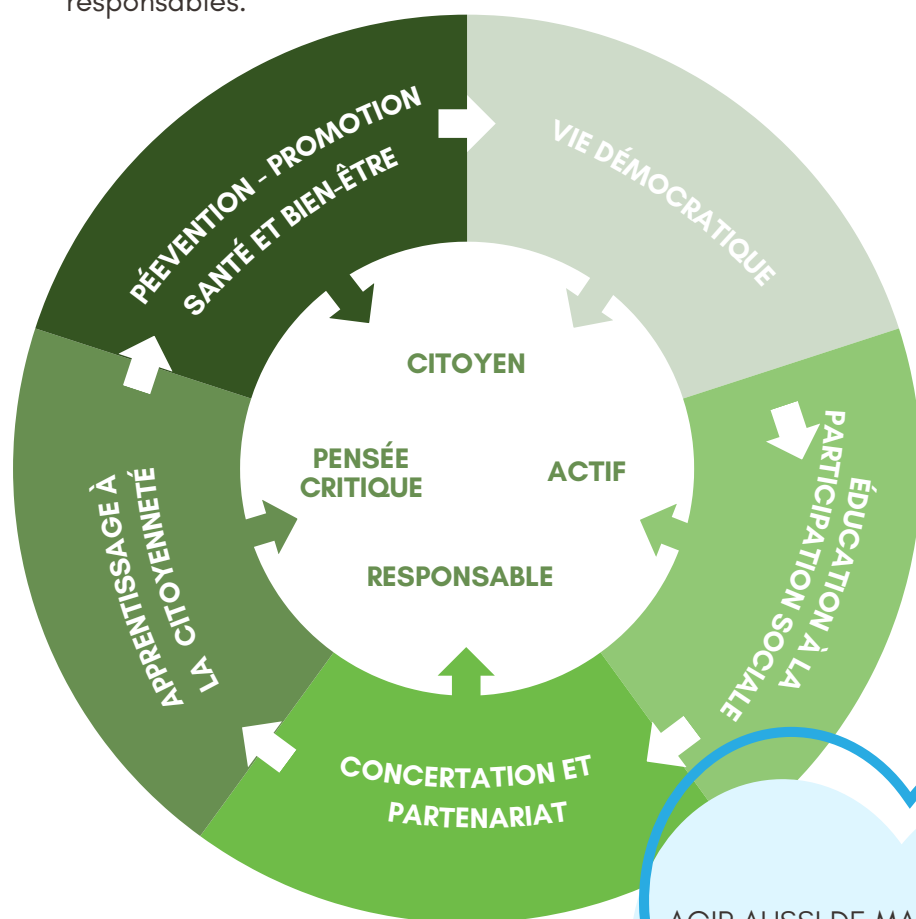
responsables.

PÉEVENTION - PROMOTION SANTÉ ET BIEN-ÊTRE

VIE DÉMOCRATIQUE

ÉDUCATION À LA PARTICIPATION SOCIALE

CONCERTATION ET PARTENARIAT

APPRENTISSAGE À LA CITOYENNETÉ

CITOYEN

PENSÉE CRITIQUE

ACTIF

RESPONSABLE

AGIR AUSSI DE MA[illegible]